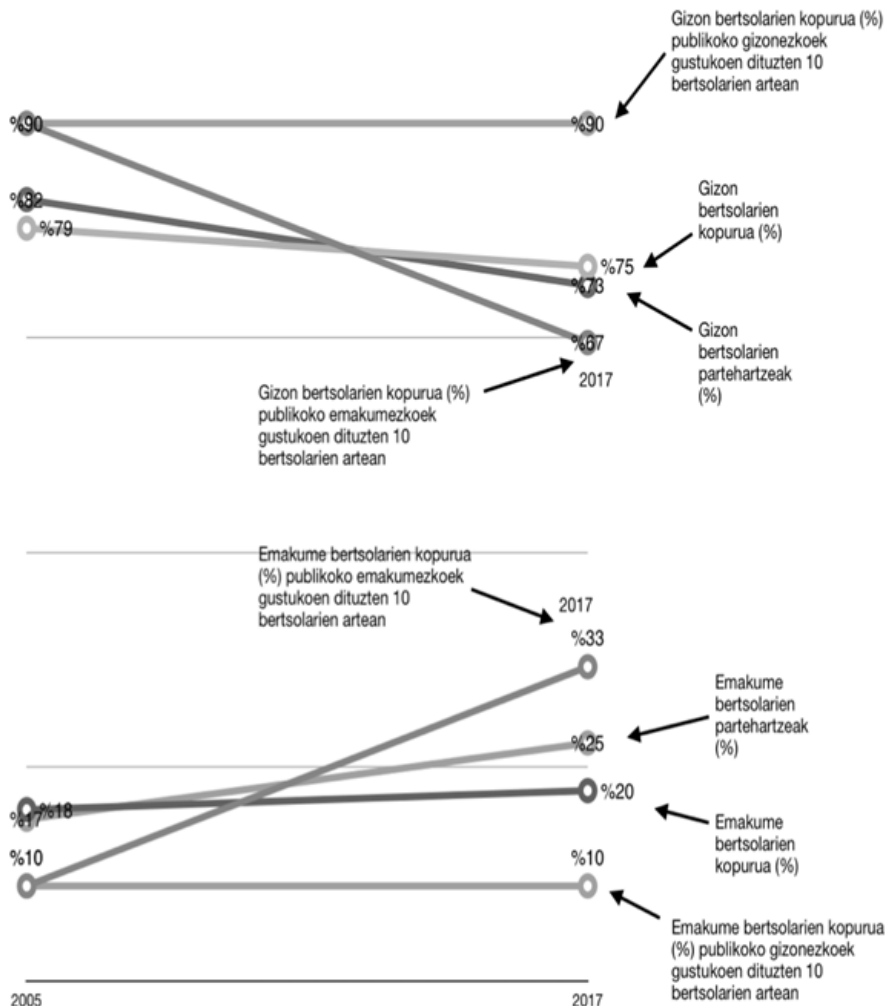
Gizon bertsolarien kopurua (%) publikoko gizonezkoek gustukoen dituzten 10 bertsolarien artean

%90

%90

%82

%79

Gizon bertsolarien kopurua (%)

%75

%73

Gizon bertsolarien partehartzeak (%)

%67

2017

Gizon bertsolarien kopurua (%) publikoko emakumezkoek gustukoen dituzten 10 bertsolarien artean

Emakume bertsolarien kopurua (%) publikoko emakumezkoek gustukoen dituzten 10 bertsolarien artean

2017

%33

Emakume bertsolarien partehartzeak (%)

%25

%17

%18

%20

Emakume bertsolarien kopurua (%)

%10

%10

Emakume bertsolarien kopurua (%) publikoko gizonezkoek gustukoen dituzten 10 bertsolarien artean

2005

2017